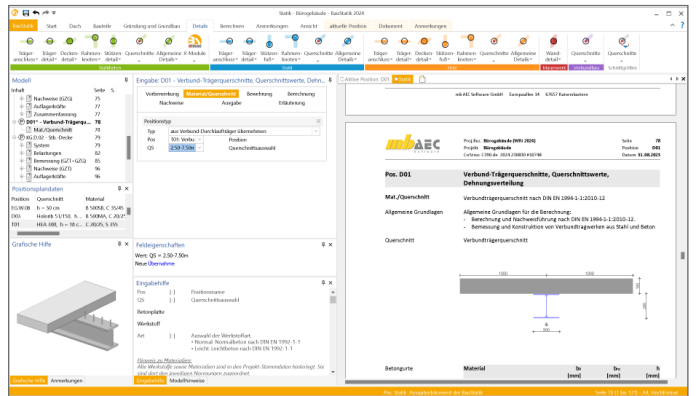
Statik - Bürogebäude - Baustatik 2024

Baustatik | Start | Dach | Bauteile | Gründung und Grundbau | Details | Berechnen | Anmerkungen | Ansicht | aktuelle Position | Dokument | Anmerkungen

Träger-anschluss | Träger-details | Decken-detail | Rahmen-knoten | Stützen-detail | Querschnitte | Allgemeine Details | X-Module | Träger-anschluss | Träger-detail | Decken-detail | Stützen-fuß | Rahmen-knoten | Querschnitte | Allgemeine Details | Träger-anschluss | Träger-detail | Decken-detail | Stützen-fuß | Rahmen-knoten | Stützen-detail | Allgemeine Details | Wand-detail | Querschnitte | Querschnitte

Stahlbeton | Stahl | Holz | Mauerwerk | Verbundbau | Schnittgrößen

Modell
Inhalt | Seite
Nachweise (GZG) | 75
Auflagerkräfte | 77
Zusammenfassung | 77
D01* - Verbund-Trägerquer... | 78
Mat./Querschnitt | 78
KG.D.02 - Stb.-Decke | 79
System | 79
Belastungen | 82
Bemessung (GZT / GZG) | 85
Bemessung (GZT) | 94
Auflagerkräfte | 96

Positionsplandaten
Position | Querschnitt | Material
EG.W.08 | h = 50 cm | B 500SB, C 35/45
D01 | Holmb 51/150, b... | B 500SB, C 20/25
E01 | HEA 400, b = 18 c... | C 20/25, S 355

Grafische Hilfe

Grafische Hilfe | Anmerkungen

Eingabe: D01 - Verbund-Trägerquerschnitte, Querschnittswerte, Dehn...

Vorbemerkung | Material/Querschnitt | Bewehrung | Berechnung | Berechnung
Nachweise | Ausgabe | Erläuterung

Positionstyp
Typ | aus Verbund Durchlaufträger übernehmen
Pos | 101. Verbu | Position
QS | 2.50-7.50m | Querschnittsauswahl

Feldeigenschaften
Wert: QS = 2.50-7.50m
Neue Übernahme

Eingabehilfe
Pos | [-] | Positionsname
QS | [-] | Querschnittsauswahl
Betonplatte
Werkstoff
Art | [-] | Auswahl der Werkstoffart.
• Normal: Normalbeton nach DIN EN 1992-1-1
• Leicht: Leichtbeton nach DIN EN 1992-1-1

Hinweis zu Materialien:
Alle Werkstoffe sowie Materialien sind in den Projekt-Stammdaten hinterlegt. Sie sind dort den jeweiligen Normungen zugeordnet.

Eingabehilfe | Modellhinweise

Aktive Position: D01 | Statik

mb AEC Software GmbH | Europaallee 14 | 67657 Kaiserslautern

mb AEC
Proj.-Bez. Bürogebäude (WBS 2024) | Seite 78
Projekt Bürogebäude | Position D01
CeHinus C:396 de 2024 230830 KG?98 | Datum 31.08.2023

Pos. D01 | Verbund-Trägerquerschnitte, Querschnittswerte, Dehnungsverteilung

Mat./Querschnitt | Verbundträgerquerschnitt nach DIN EN 1994-1-1:2010-12

Allgemeine Grundlagen | Allgemeine Grundlagen für die Berechnung:
- Berechnung und Nachweisführung nach DIN EN 1994-1-1:2010-12.
- Bemessung und Konstruktion von Verbundtragwerken aus Stahl und Beton

Querschnitt | Verbundträgerquerschnitt

1000 | 1000

Betongurte | Material | $b_l$ [mm] | $b_{el}$ [mm] | $b_r$ [mm]

Pos. Statik · Ausgabedokument der Baustatik | Seite 78 (1 bis 123) · A4, Hochformat